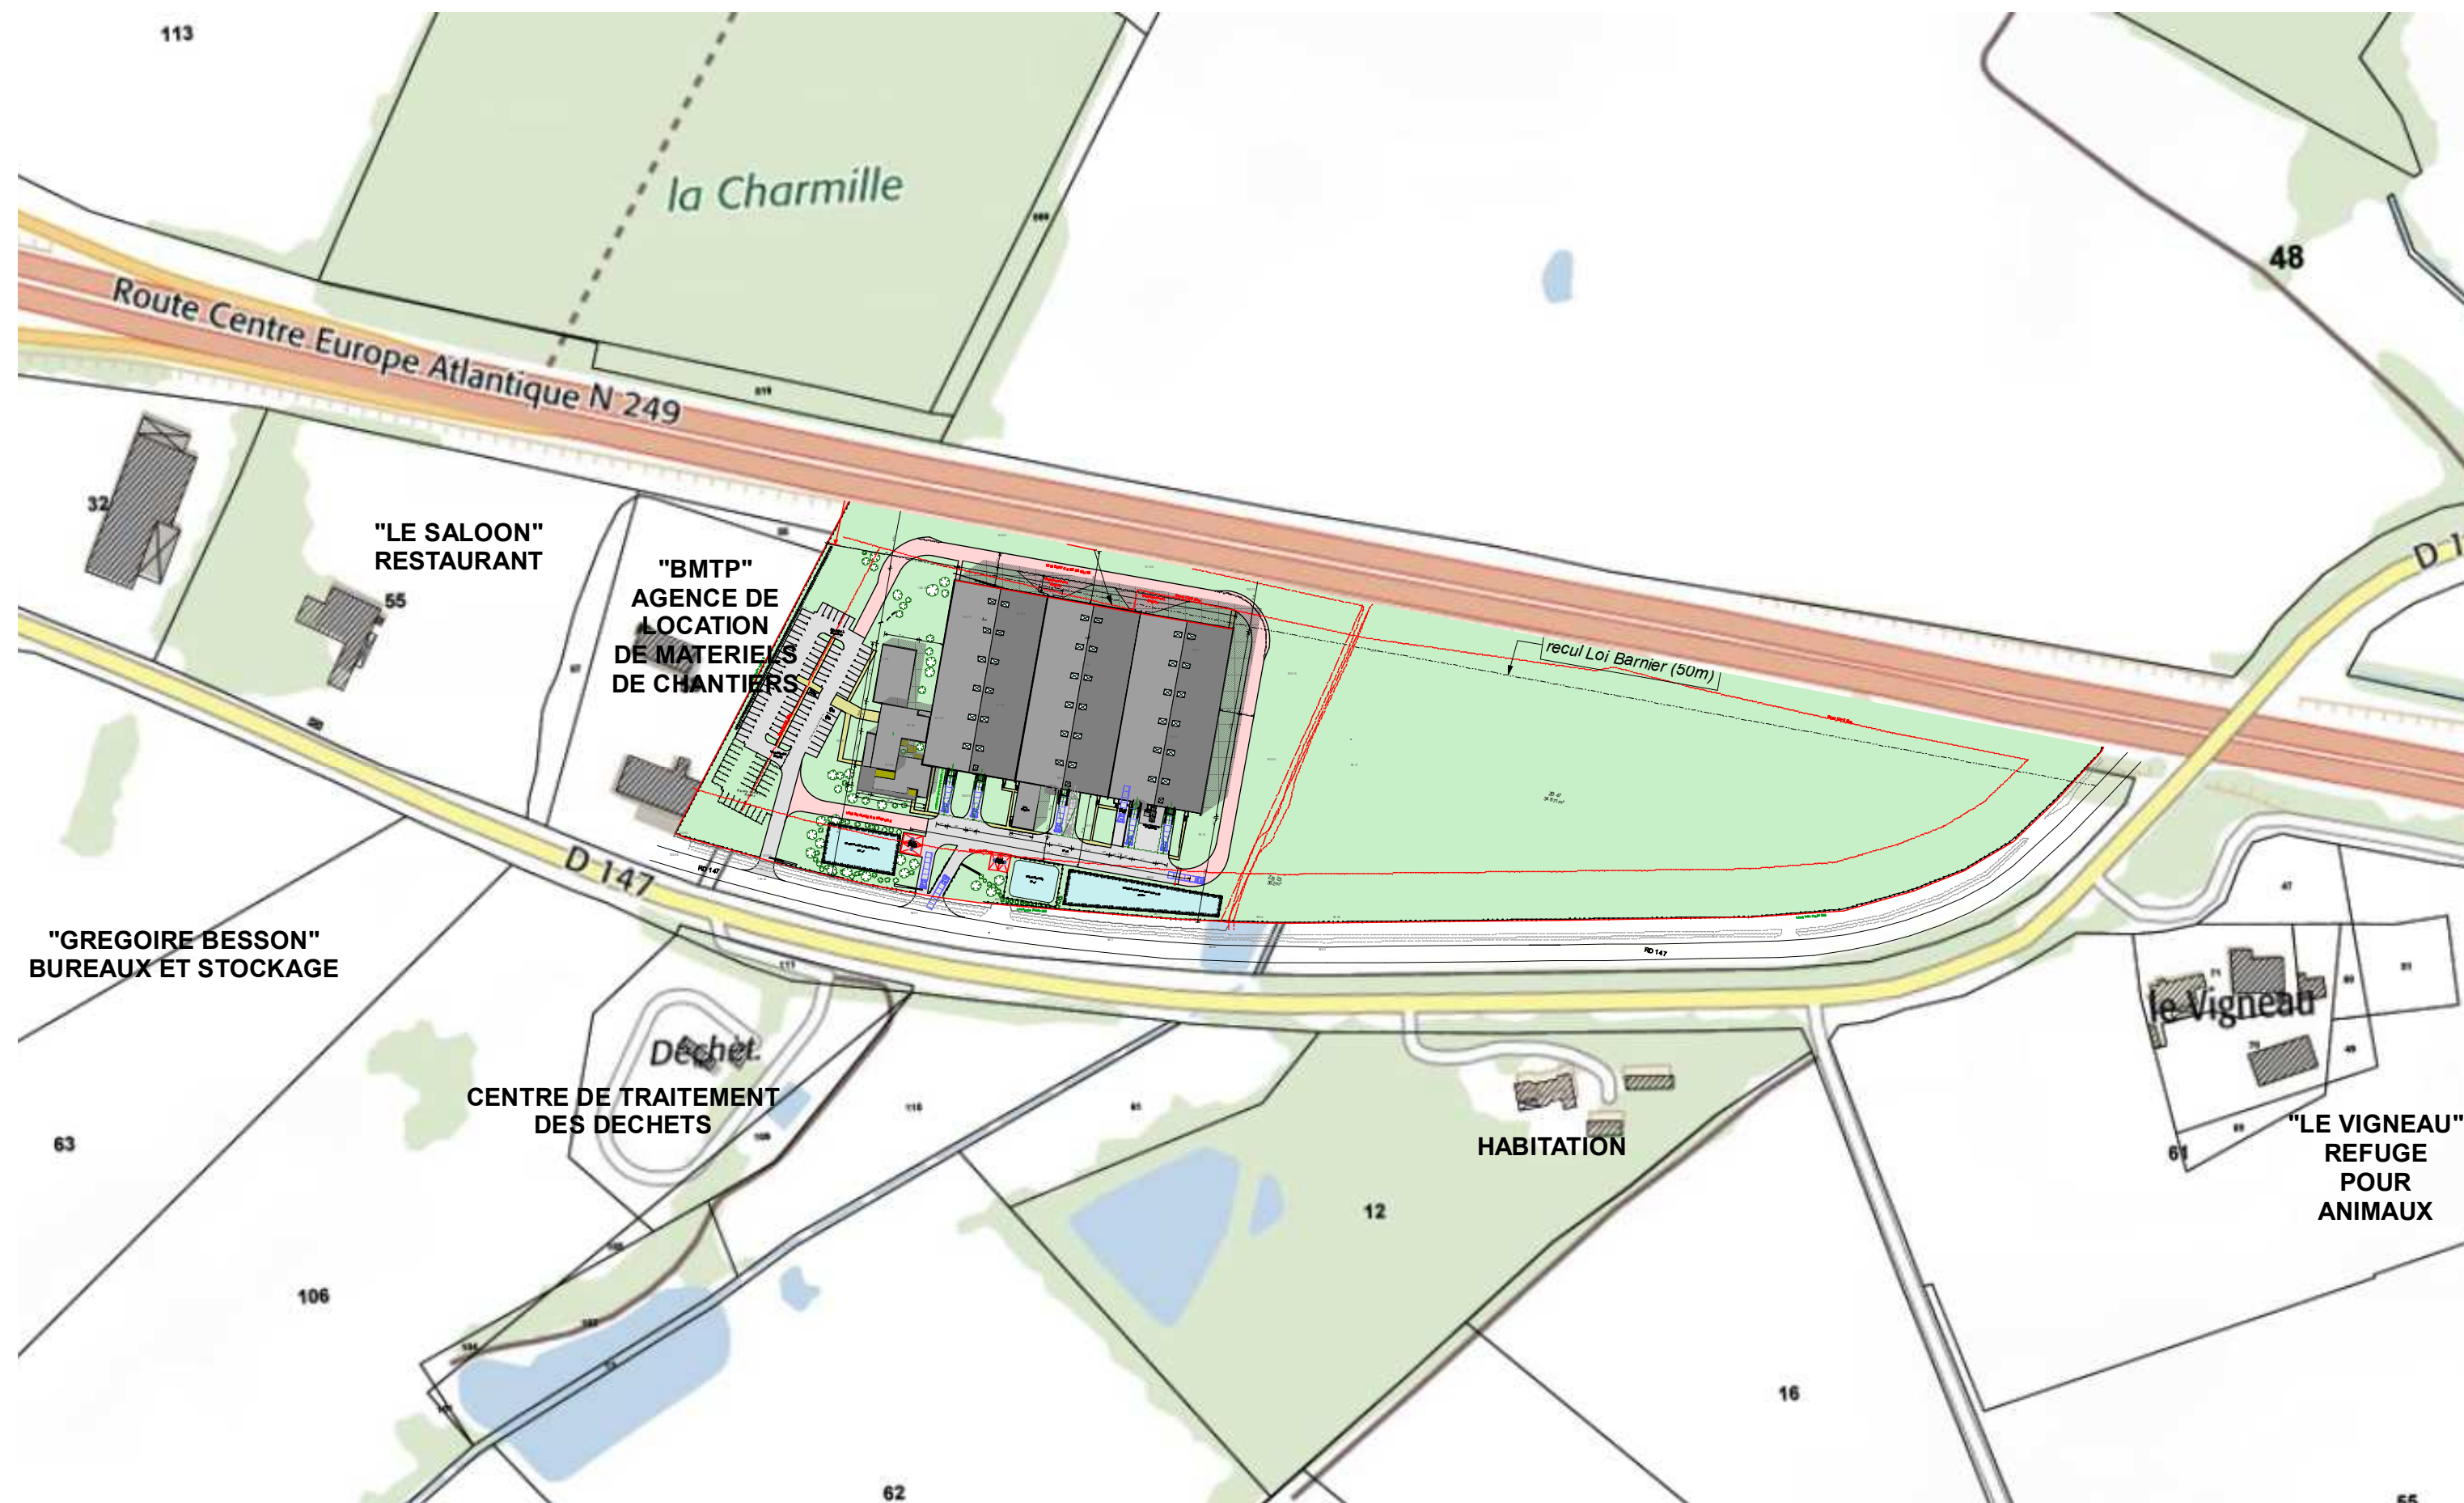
113

la Charmille

48

Route Centre Europe Atlantique N 249

32

"LE SALOON"
RESTAURANT

55

"BMTP"
AGENCE DE
LOCATION
DE MATERIELS
DE CHANTIERS

recul Loi Barnier (50m)

D 147

"GREGOIRE BESSON"
BUREAUX ET STOCKAGE

Déchet

CENTRE DE TRAITEMENT
DES DECHETS

63

le Vigneau

HABITATION

"LE VIGNEAU"
REFUGE
POUR
ANIMAUX

12

106

16

62

61

55